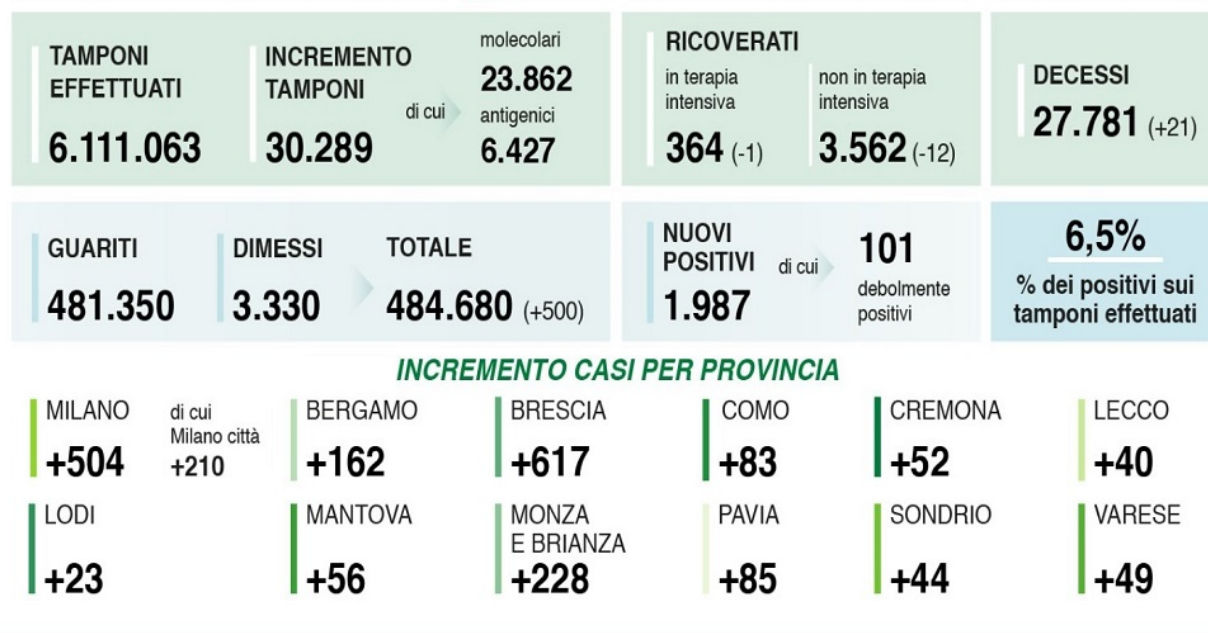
TAMPONI EFFETTUATI
6.111.063

INCREMENTO TAMPONI
30.289

di cui

molecolari
23.862
antigenici
6.427

RICOVERATI
in terapia intensiva
364 (-1)
non in terapia intensiva
3.562 (-12)

DECESSI
27.781 (+21)

GUARITI
481.350

DIMESSI
3.330

TOTALE
484.680 (+500)

NUOVI POSITIVI
1.987
di cui
101
debolmente positivi

6,5%
% dei positivi sui tamponi effettuati

INCREMENTO CASI PER PROVINCIA

| | | | | | |
|---|---|---|---|---|---|
| MILANO +504 (di cui Milano città +210) | BERGAMO +162 | BRESCIA +617 | COMO +83 | CREMONA +52 | LECCO +40 |
| LODI +23 | MANTOVA +56 | MONZA E BRIANZA +228 | PAVIA +85 | SONDRIO +44 | VARESE +49 |